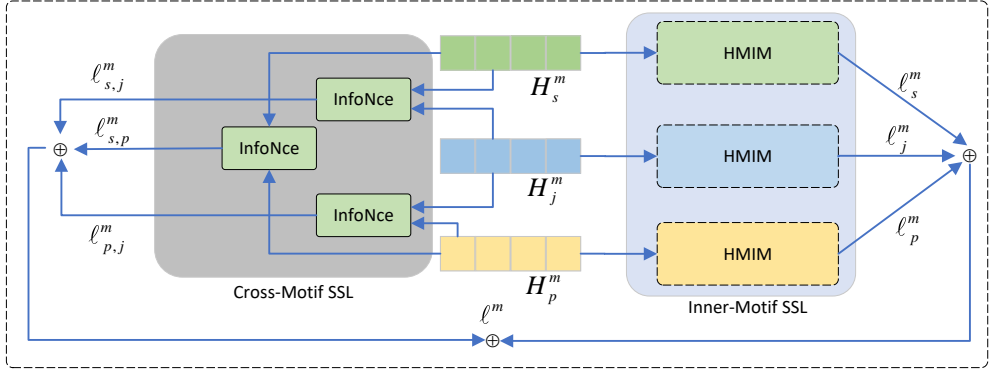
$\ell_{s,j}^{m}$

$\ell_{s,p}^{m}$

$\oplus$

InfoNce

InfoNce

InfoNce

$\ell_{p,j}^{m}$

Cross-Motif SSL

$H_{s}^{m}$

$H_{j}^{m}$

$H_{p}^{m}$

HMIM

HMIM

HMIM

Inner-Motif SSL

$\ell_{s}^{m}$

$\ell_{j}^{m}$

$\ell_{p}^{m}$

$\oplus$

$\ell^{m}$

$\oplus$